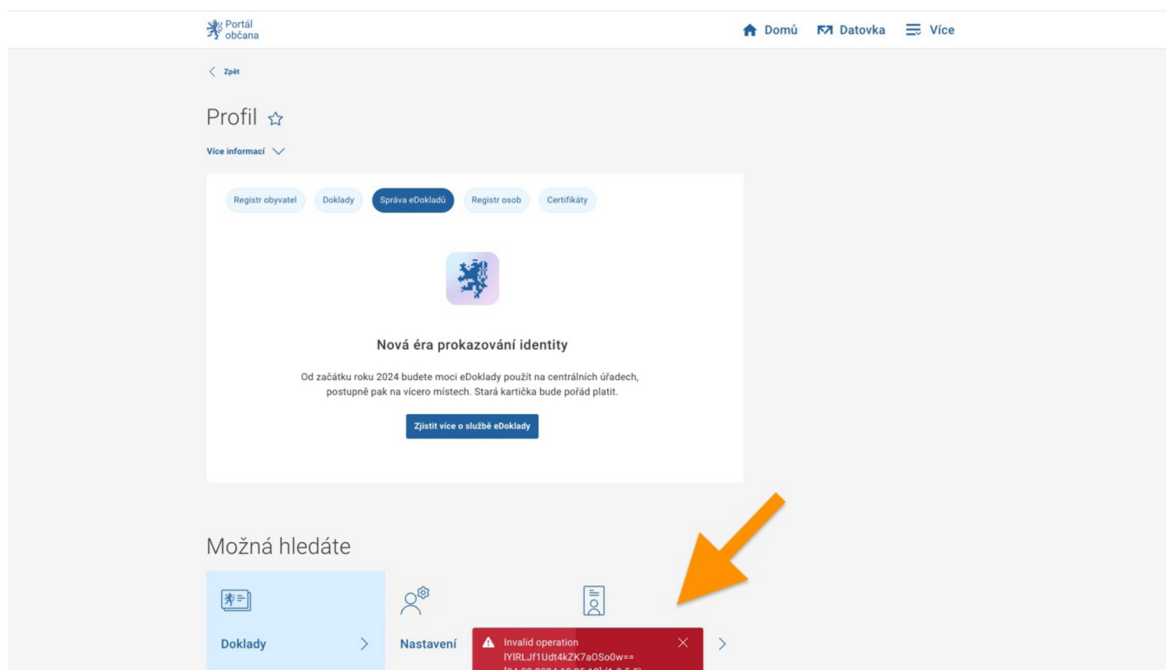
Portál občana

Domů Datovka Více

Zpět

Profil

Více informací

Registr obyvatel Doklady Správa eDokladů Registr osob Certifikáty

Nová éra prokazování identity

Od začátku roku 2024 budete moci eDoklady použít na centrálních úřadech, postupně pak na vícero místech. Stará kartička bude pořád platit.

Zjistit více o službě eDoklady

Možná hledáte

Doklady

Nastavení

Invalid operation
lYIRLJf1Udt4kZK7aOSo0w==
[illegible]